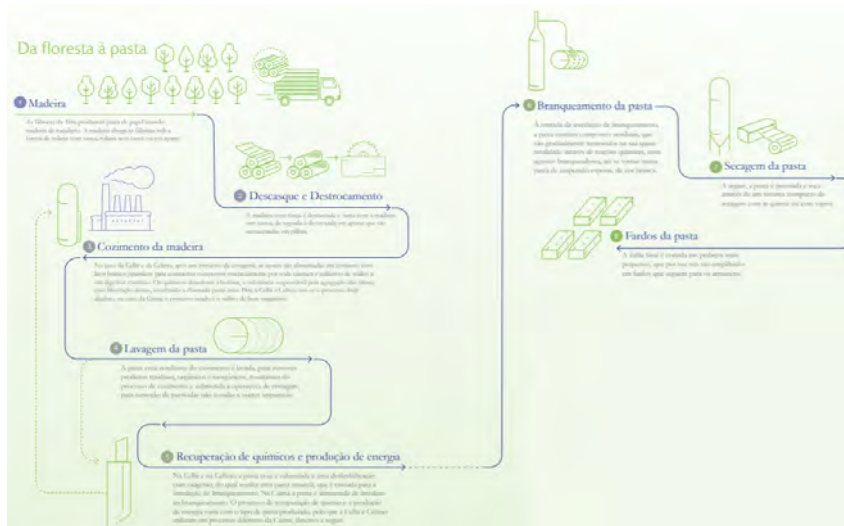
Da floresta à pasta

1 Madeira

As fábricas da Altri produzem pasta de papel usando madeira de eucalipto. A madeira chega às fábricas sob a forma de toros com casca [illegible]

2 Descasque e Destroçamento

A madeira com casca é descascada e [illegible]

3 Cozimento da madeira

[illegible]

4 Lavagem da pasta

A pasta cozida resultante do cozimento é lavada, para remover produtos residuais, orgânicos e inorgânicos, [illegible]

5 Recuperação de químicos e produção de energia

Na Celbi e na Caima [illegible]

6 Branqueamento da pasta

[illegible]

7 Secagem da pasta

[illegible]

8 Fardos da pasta

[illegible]